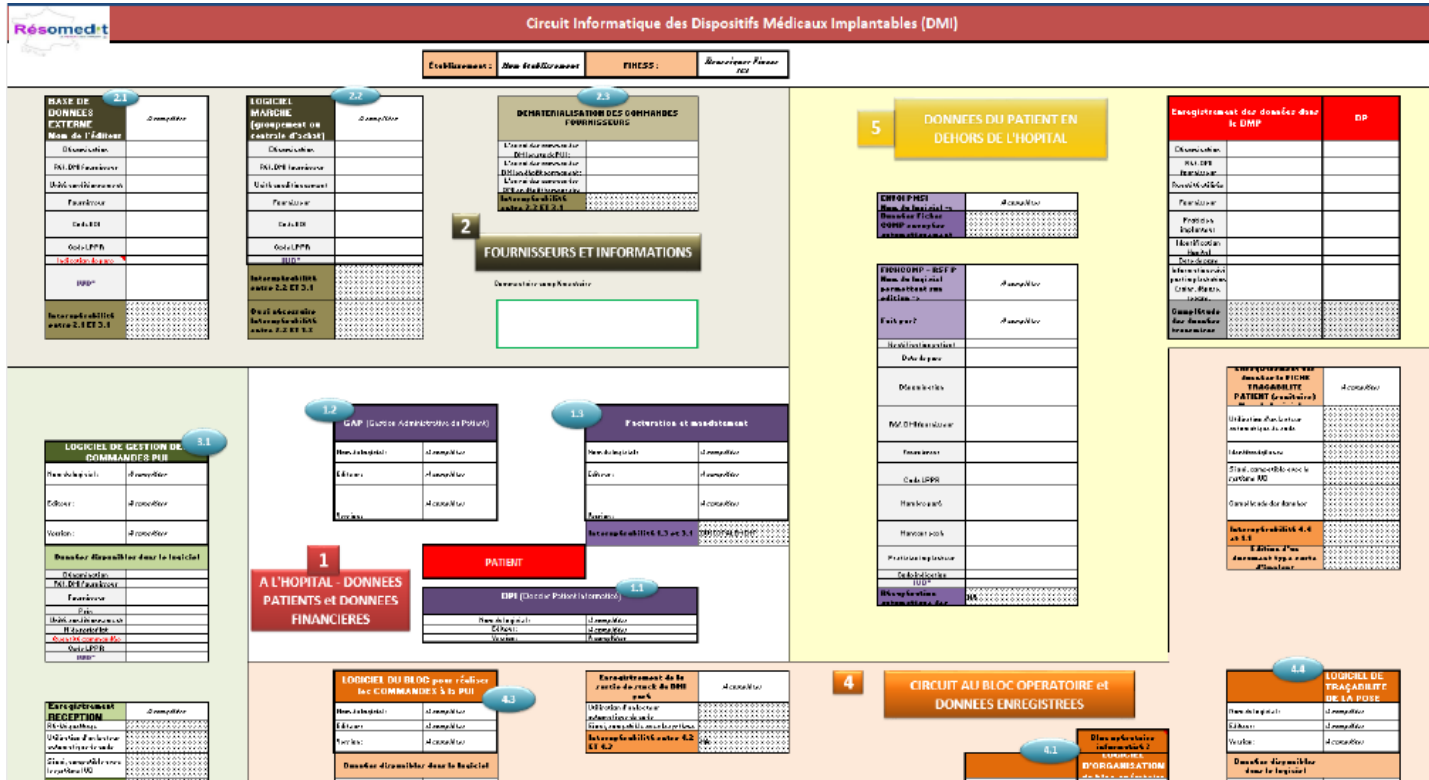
Résomedit

Circuit Informatique des Dispositifs Médicaux Implantables (DMI)

Etablissement : Nom Etablissement | FINESS : Renseigner Finess

2.1
BASE DE DONNEES EXTERNE Nom de l'éditeur | A compléter
Désignation
Réf. DMI fournisseur
Unité conditionnement
Fournisseur
Code UDI
Code LPPR
Indication du prix
IUD*
Interopérabilité entre 2.1 ET 3.1

2.2
LOGICIEL MARCHE (groupement ou centrale d'achat) | A compléter
Désignation
Réf. DMI fournisseur
Unité conditionnement
Fournisseur
Code UDI
Code LPPR
IUD*
Interopérabilité entre 2.2 ET 3.1
Outil nécessaire interopérabilité entre 2.2 ET 3.1

2.3
DEMATERIALISATION DES COMMANDES FOURNISSEURS

Interopérabilité entre 2.2 ET 3.1

2
FOURNISSEURS ET INFORMATIONS

Commentaire complémentaire

5
DONNEES DU PATIENT EN DEHORS DE L'HOPITAL

ENVOI PMSI Nom du logiciel -> | A compléter
Données fiches COMP envoyées automatiquement

FICHCOMP - RSF P Nom du logiciel permettant son édition -> | A compléter
Fait par ? | A compléter
Date du prise
Date de pose
Désignation
Réf. DMI fournisseur
Fournisseur
Code LPPR
Numéro ref
Numéro sérié
Praticien implanteur
Code indication
IUD*
Récupération automatique des

Enregistrement des données dans le DMP | DP
Désignation
Réf. DMI fournisseur
Numéro de série
Fournisseur
Praticien implanteur
Identification hôpital
Date de pose
Informations sur le patient
Complétude des données transmises

Enregistrement des données de la FICHE TRACABILITE PATIENT | A compléter
Utilisation d'un lecteur automatique de code
Identification
Statut, compatible avec le système IRM
Complétude des données
Interopérabilité 4.4 et 5.1
Edition d'un document type carte d'implant

3.1
LOGICIEL DE GESTION DE COMMANDES PUI
Nom du logiciel : | A compléter
Editeur : | A compléter
Version : | A compléter
Données disponibles dans le logiciel
Désignation
Réf. DMI fournisseur
Fournisseur
Prix
Unité conditionnement
N de série/lot
Quantité commandée
Code LPPR
IUD*

1.2
GAP (Gestion Administrative du Patient)
Nom du logiciel : | A compléter
Editeur : | A compléter
Version : | A compléter

1.3
Facturation et mandatement
Nom du logiciel : | A compléter
Editeur : | A compléter
Version : | A compléter
Interopérabilité 1.3 et 3.1

PATIENT

1
A L'HOPITAL - DONNEES PATIENTS et DONNEES FINANCIERES

1.1
DPI (Dossier Patient Informatisé)
Nom du logiciel : | A compléter
Editeur : | A compléter
Version : | A compléter

Enregistrement RECEPTION | A compléter
Réf. DMI fournisseur
Utilisation d'un lecteur automatique de code
Statut, compatible avec le système IRM

4.3
LOGICIEL DU BLOC pour réaliser les COMMANDES à la PUI
Nom du logiciel : | A compléter
Editeur : | A compléter
Version : | A compléter
Données disponibles dans le logiciel

Enregistrement de la sortie de stock du DMI posé | A compléter
Utilisation d'un lecteur automatique de code
Statut compatible avec le système IRM
Interopérabilité entre 4.2 ET 4.3

4
CIRCUIT AU BLOC OPERATOIRE et DONNEES ENREGISTREES

4.1
LOGICIEL D'ORGANISATION

4.4
LOGICIEL DE TRAÇABILITE DE LA POSE
Nom du logiciel : | A compléter
Editeur : | A compléter
Version : | A compléter
Données disponibles dans le logiciel